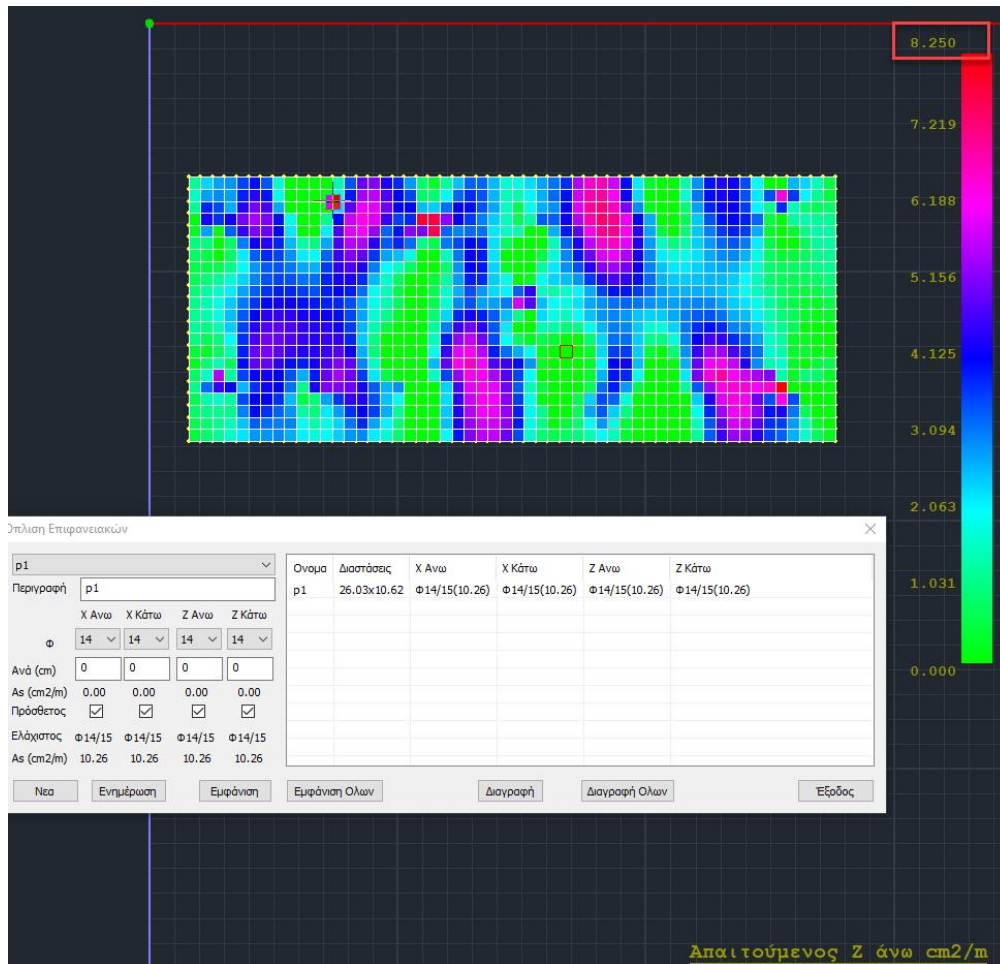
8.250
7.219
6.188
5.156
4.125
3.094
2.063
1.031
0.000

Όπλιση Επιφανειακών

p1
Περιγραφή p1

| | X Ανω | X Κάτω | Z Ανω | Z Κάτω |
|---|---|---|---|---|
| Φ | 14 | 14 | 14 | 14 |
| Ανά (cm) | 0 | 0 | 0 | 0 |
| As (cm2/m) | 0.00 | 0.00 | 0.00 | 0.00 |
| Πρόσθετος | ☑ | ☑ | ☑ | ☑ |
| Ελάχιστος | Φ14/15 | Φ14/15 | Φ14/15 | Φ14/15 |
| As (cm2/m) | 10.26 | 10.26 | 10.26 | 10.26 |

| Ονομα | Διαστάσεις | X Ανω | X Κάτω | Z Ανω | Z Κάτω |
|---|---|---|---|---|---|
| p1 | 26.03x10.62 | Φ14/15(10.26) | Φ14/15(10.26) | Φ14/15(10.26) | Φ14/15(10.26) |

Νεα
Ενημέρωση
Εμφάνιση
Εμφάνιση Ολων
Διαγραφή
Διαγραφή Ολων
Έξοδος

Απαιτούμενος Z άνω cm2/m